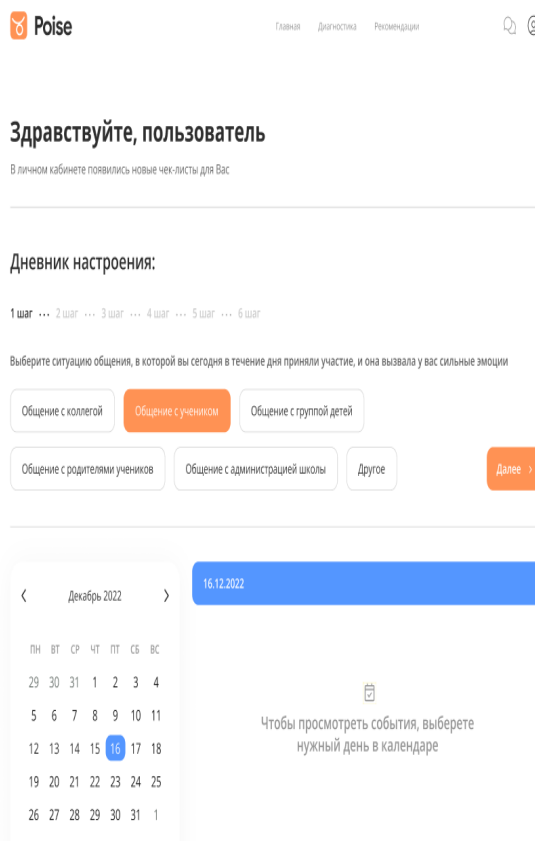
Poise

Главная Диагностика Рекомендации

Здравствуйте, пользователь

В личном кабинете появились новые чек-листы для Вас

Дневник настроения:

1 шаг ··· 2 шаг ··· 3 шаг ··· 4 шаг ··· 5 шаг ··· 6 шаг

Выберите ситуацию общения, в которой вы сегодня в течение дня приняли участие, и она вызвала у вас сильные эмоции

Общение с коллегой
Общение с учеником
Общение с группой детей
Общение с родителями учеников
Общение с администрацией школы
Другое

Далее ›

‹ Декабрь 2022 ›

| ПН | ВТ | СР | ЧТ | ПТ | СБ | ВС |
|---|---|---|---|---|---|---|
| 29 | 30 | 31 | 1 | 2 | 3 | 4 |
| 5 | 6 | 7 | 8 | 9 | 10 | 11 |
| 12 | 13 | 14 | 15 | 16 | 17 | 18 |
| 19 | 20 | 21 | 22 | 23 | 24 | 25 |
| 26 | 27 | 28 | 29 | 30 | 31 | 1 |

16.12.2022

Чтобы просмотреть события, выберете нужный день в календаре